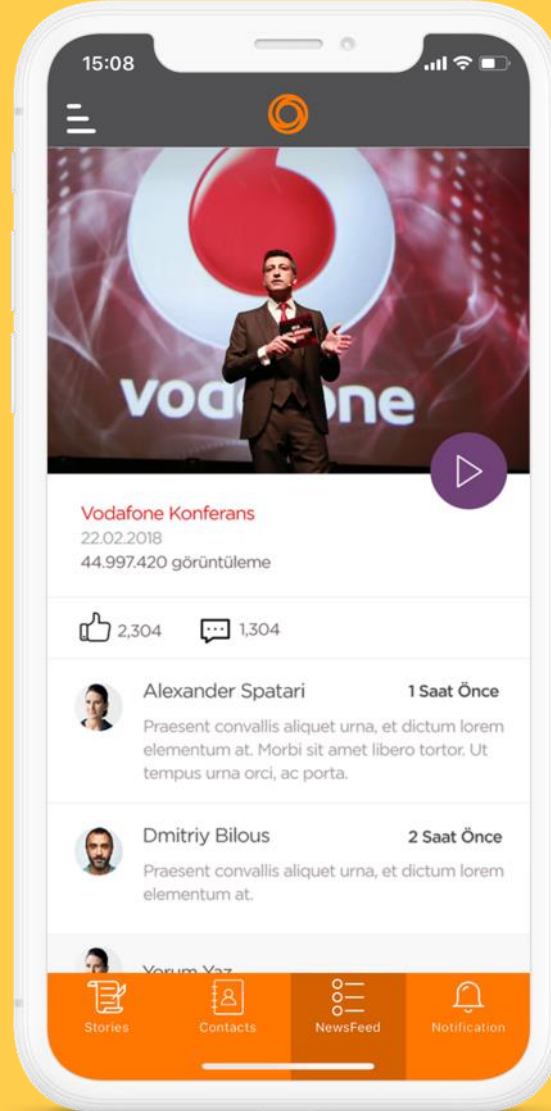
15:08

vodafone

Vodafone Konferans
22.02.2018
44.997.420 görüntüleme

2,304 1,304

Alexander Spatari 1 Saat Önce
Praesent convallis aliquet urna, et dictum lorem elementum at. Morbi sit amet libero tortor. Ut tempus urna orci, ac porta.

Dmitriy Bilous 2 Saat Önce
Praesent convallis aliquet urna, et dictum lorem elementum at.

Yorum Yaz

Stories Contacts NewsFeed Notification